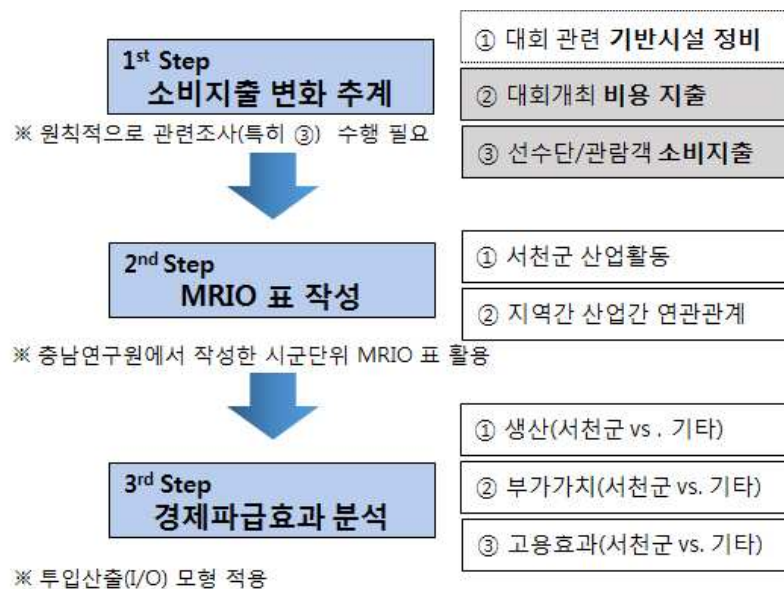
1$^{st}$ Step
소비지출 변화 추계

※ 원칙적으로 관련조사(특히 ③) 수행 필요

① 대회 관련 기반시설 정비

② 대회개최 비용 지출

③ 선수단/관람객 소비지출

2$^{nd}$ Step
MRIO 표 작성

① 서천군 산업활동

② 지역간 산업간 연관관계

※ 충남연구원에서 작성한 시군단위 MRIO 표 활용

3$^{rd}$ Step
경제파급효과 분석

① 생산(서천군 vs . 기타)

② 부가가치(서천군 vs. 기타)

③ 고용효과(서천군 vs. 기타)

※ 투입산출(I/O) 모형 적용